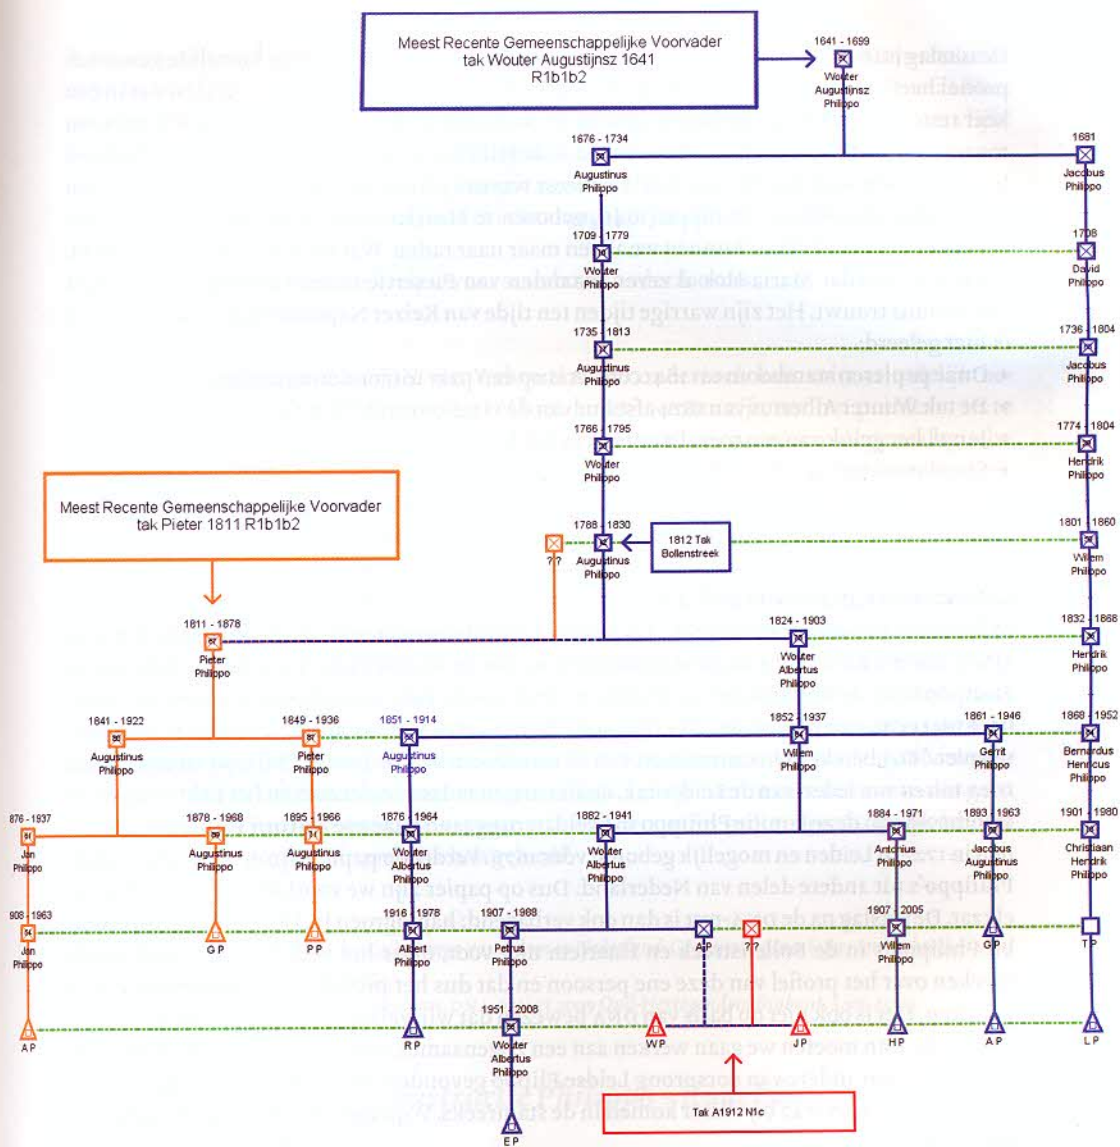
Meest Recente Gemeenschappelijke Voorvader tak Wouter Augustijnsz 1641 R1b1b2

1641 - 1699
Wouter Augustijnsz Philippo

1676 - 1734
Augustinus Philippo

1681
Jacobus Philippo

1709 - 1779
Wouter Philippo

1708
David Philippo

1735 - 1813
Augustinus Philippo

1736 - 1804
Jacobus Philippo

1766 - 1795
Wouter Philippo

1774 - 1804
Hendrik Philippo

Meest Recente Gemeenschappelijke Voorvader tak Pieter 1811 R1b1b2

1788 - 1830
Augustinus Philippo

??

1812 Tak Bollenstreek

1801 - 1860
Willem Philippo

1811 - 1878
Pieter Philippo

1824 - 1903
Wouter Albertus Philippo

1832 - 1868
Hendrik Philippo

1841 - 1922
Augustinus Philippo

1849 - 1936
Pieter Philippo

1851 - 1914
Augustinus Philippo

1852 - 1937
Willem Philippo

1861 - 1946
Gerrit Philippo

1868 - 1952
Bernardus Henricus Philippo

876 - 1937
Jan Philippo

1878 - 1968
Augustinus Philippo

1895 - 1966
Augustinus Philippo

1876 - 1964
Wouter Albertus Philippo

1882 - 1941
Wouter Albertus Philippo

1884 - 1971
Antonius Philippo

1893 - 1963
Jacobus Augustinus Philippo

1901 - 1980
Christiaan Hendrik Philippo

908 - 1963
Jan Philippo

G P

P P

1916 - 1978
Albert Philippo

1907 - 1988
Petrus Philippo

A P

??

1907 - 2005
Willem Philippo

G P

T P

1951 - 2008
Wouter Albertus Philippo

A P

R P

W P

J P

H P

A P

L P

Tak A1912 N1c

E P